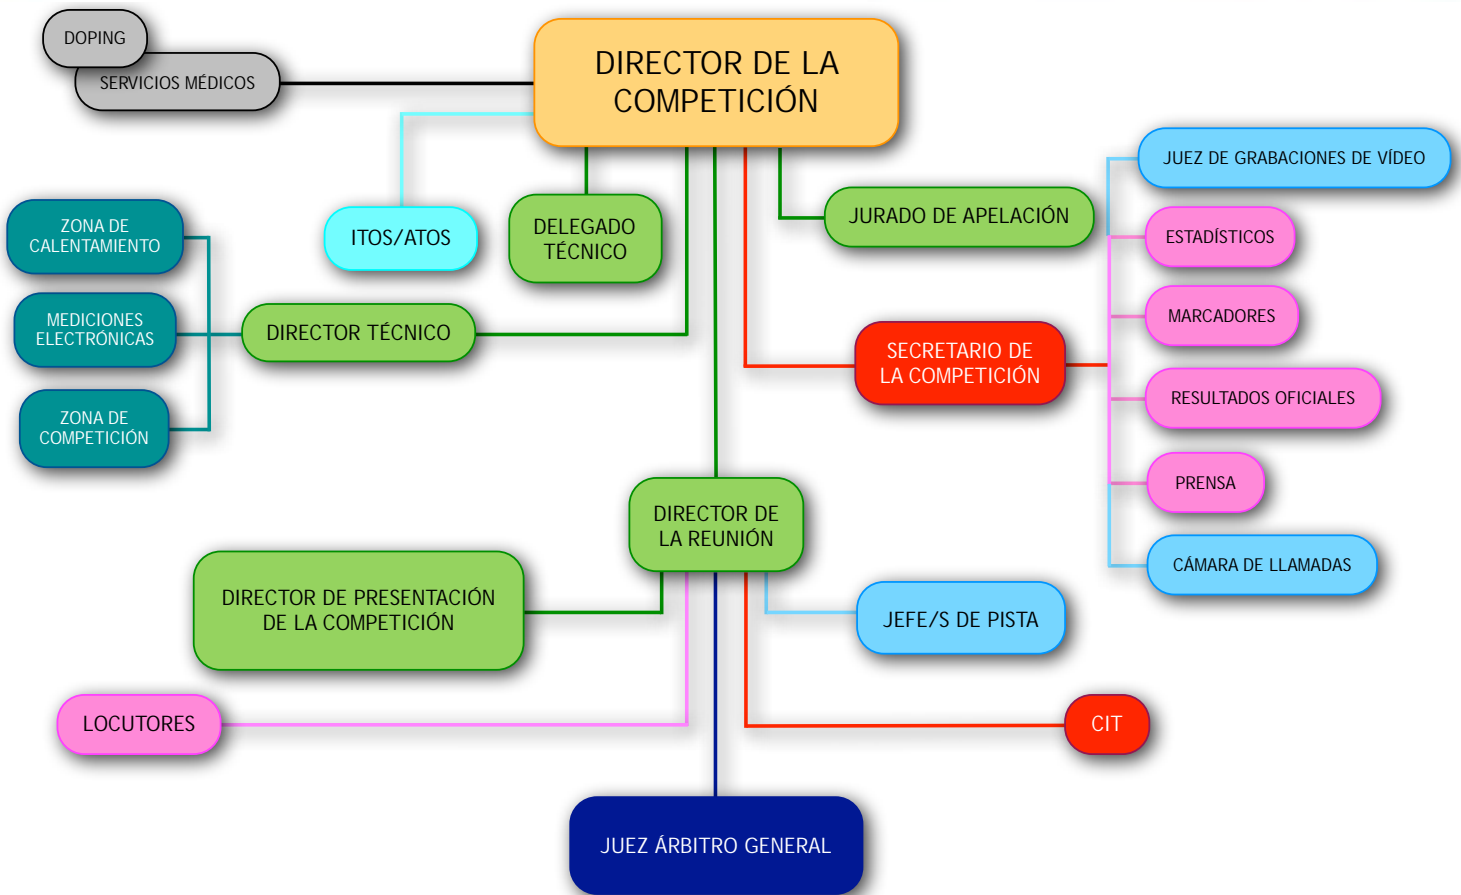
DOPING

SERVICIOS MÉDICOS

DIRECTOR DE LA COMPETICIÓN

ITOS/ATOS

DELEGADO TÉCNICO

JURADO DE APELACIÓN

JUEZ DE GRABACIONES DE VÍDEO

ESTADÍSTICOS

MARCADORES

RESULTADOS OFICIALES

PRENSA

CÁMARA DE LLAMADAS

ZONA DE CALENTAMIENTO

MEDICIONES ELECTRÓNICAS

ZONA DE COMPETICIÓN

DIRECTOR TÉCNICO

SECRETARIO DE LA COMPETICIÓN

DIRECTOR DE LA REUNIÓN

DIRECTOR DE PRESENTACIÓN DE LA COMPETICIÓN

JEFE/S DE PISTA

LOCUTORES

CIT

JUEZ ÁRBITRO GENERAL